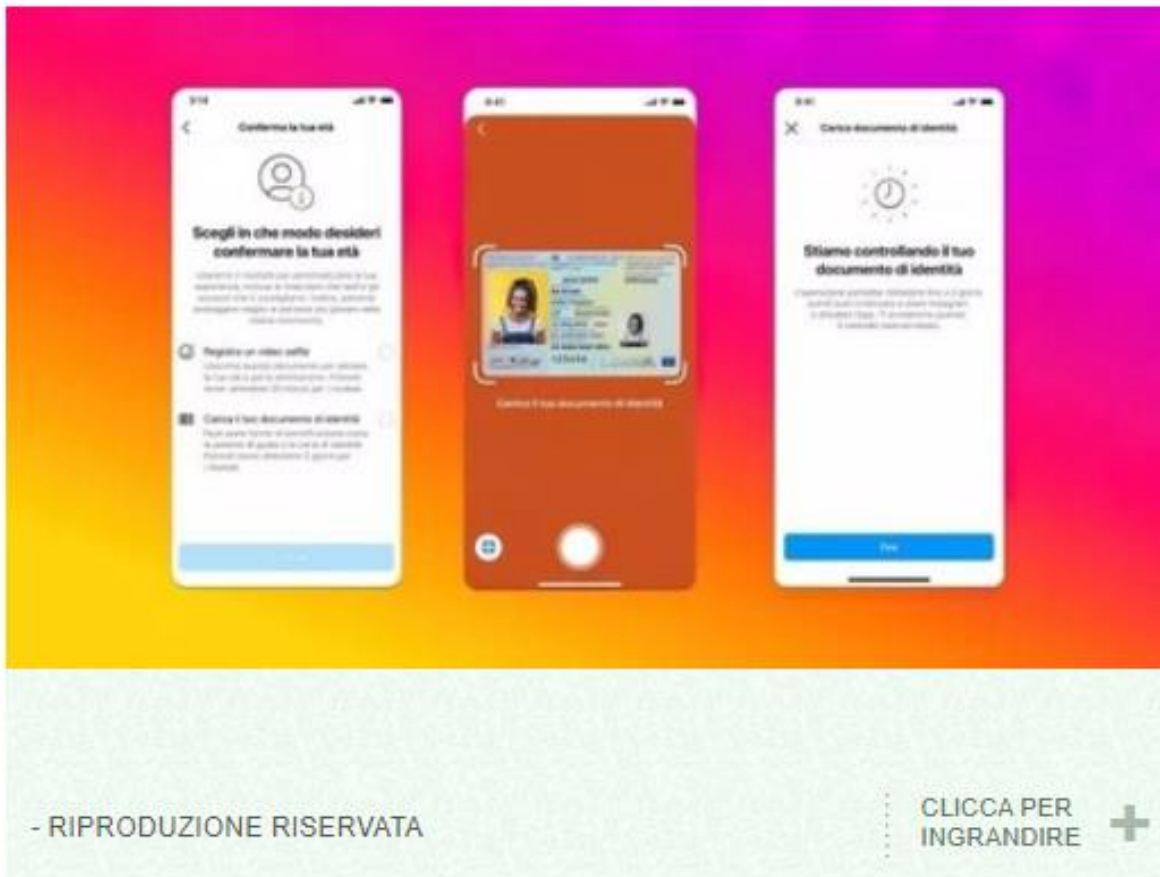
Conferma la tua età

Scegli in che modo desideri confermare la tua età

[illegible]

Registra un video selfie

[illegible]

Carica il tuo documento di identità

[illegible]

Carica il tuo documento di identità

Carica documento di identità

Stiamo controllando il tuo documento di identità

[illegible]

Fine

- RIPRODUZIONE RISERVATA

CLICCA PER INGRANDIRE